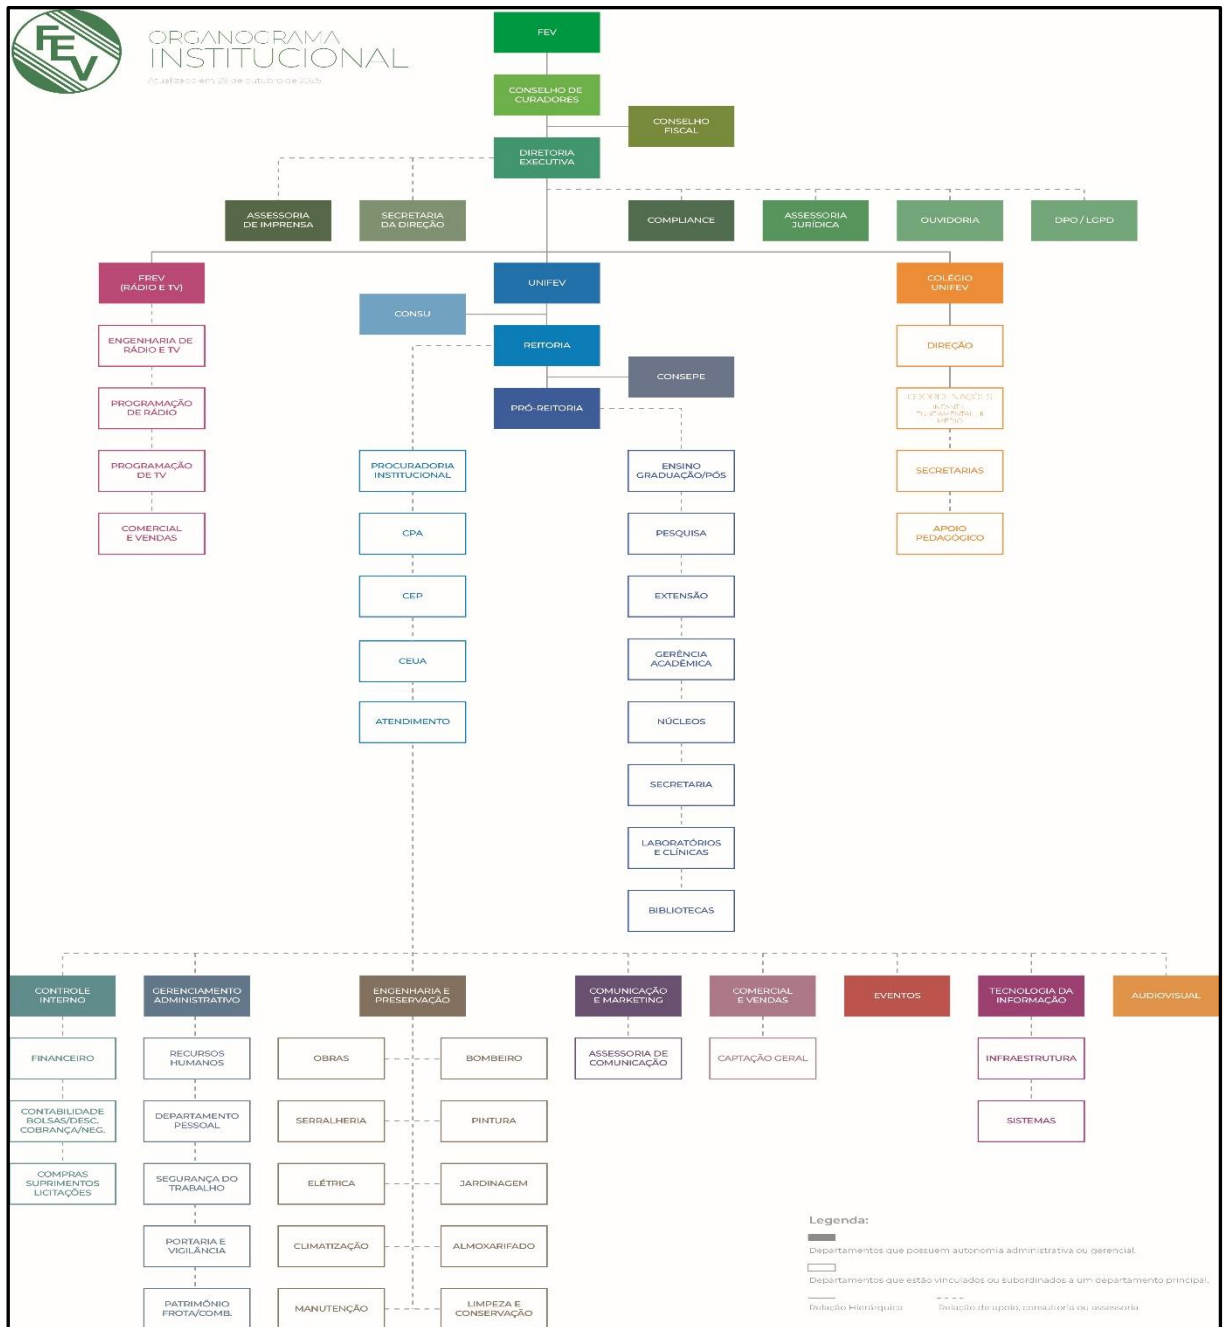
FEV

ORGANOGRAMA
INSTITUCIONAL
Atualizado em 28 de outubro de 2025

FEV

CONSELHO DE CURADORES

CONSELHO FISCAL

DIRETORIA EXECUTIVA

ASSESSORIA DE IMPRENSA

SECRETARIA DA DIREÇÃO

COMPLIANCE

ASSESSORIA JURÍDICA

OUVIDORIA

DPO / LGPD

FREV (RÁDIO E TV)

ENGENHARIA DE RÁDIO E TV

PROGRAMAÇÃO DE RÁDIO

PROGRAMAÇÃO DE TV

COMERCIAL E VENDAS

UNIFEV

CONSU

REITORIA

CONSEPE

PRÓ-REITORIA

PROCURADORIA INSTITUCIONAL

CPA

CEP

CEUA

ATENDIMENTO

ENSINO GRADUAÇÃO/PÓS

PESQUISA

EXTENSÃO

GERÊNCIA ACADÊMICA

NÚCLEOS

SECRETARIA

LABORATÓRIOS E CLÍNICAS

BIBLIOTECAS

COLÉGIO UNIFEV

DIREÇÃO

COORDENAÇÕES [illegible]

SECRETARIAS

APOIO PEDAGÓGICO

CONTROLE INTERNO

FINANCEIRO

CONTABILIDADE BOLSAS/DESC. COBRANÇA/NEG.

COMPRAS SUPRIMENTOS LICITAÇÕES

GERENCIAMENTO ADMINISTRATIVO

RECURSOS HUMANOS

DEPARTAMENTO PESSOAL

SEGURANÇA DO TRABALHO

PORTARIA E VIGILÂNCIA

PATRIMÔNIO FROTA/COMB.

ENGENHARIA E PRESERVAÇÃO

OBRAS

BOMBEIRO

SERRALHERIA

PINTURA

ELÉTRICA

JARDINAGEM

CLIMATIZAÇÃO

ALMOXARIFADO

MANUTENÇÃO

LIMPEZA E CONSERVAÇÃO

COMUNICAÇÃO E MARKETING

ASSESSORIA DE COMUNICAÇÃO

COMERCIAL E VENDAS

CAPTAÇÃO GERAL

EVENTOS

TECNOLOGIA DA INFORMAÇÃO

INFRAESTRUTURA

SISTEMAS

AUDIOVISUAL

Legenda:
Departamentos que possuem autonomia administrativa ou gerencial.
Departamentos que estão vinculados ou subordinados a um departamento principal.
Relação Hierárquica
Relação de apoio, consultoria ou assessoria